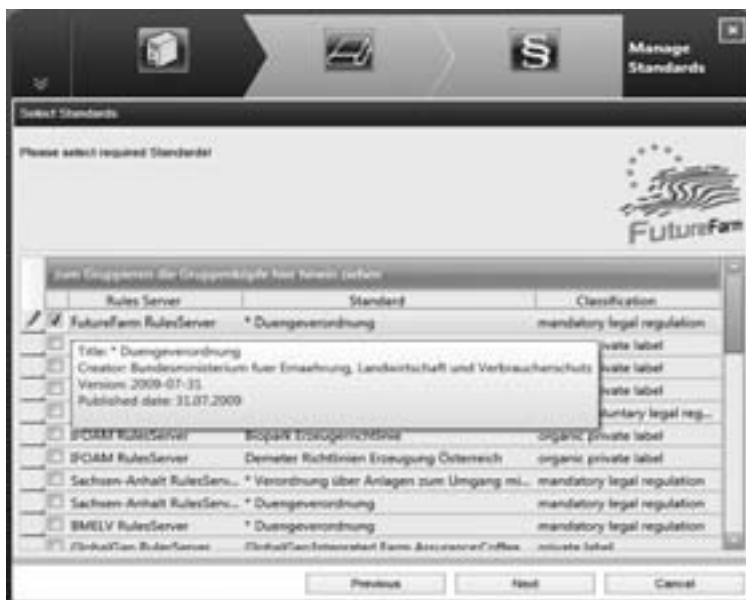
Manage Standards

Select Standards

Please select required Standards!

FutureFarm

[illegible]

| Rules Server | Standard | Classification |
|---|---|---|
| FutureFarm RulesServer | * Duengeverordnung | mandatory legal regulation |
| | | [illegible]vate label |
| | | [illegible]vate label |
| | | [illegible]vate label |
| | | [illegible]untary legal reg... |
| IFOAM RulesServer | Biopark Erzeugerrichtlinie | organic private label |
| IFOAM RulesServer | Demeter Richtlinien Erzeugung Österreich | organic private label |
| Sachsen-Anhalt RulesServ... | * Verordnung über Anlagen zum Umgang mi... | mandatory legal regulation |
| Sachsen-Anhalt RulesServ... | * Duengeverordnung | mandatory legal regulation |
| BMELV RulesServer | * Duengeverordnung | mandatory legal regulation |
| GlobalGap RulesServer | GlobalGapIntegrated Farm AssuranceCoffee | private label |

Title: * Duengeverordnung
Creator: Bundesministerium fuer Ernaehrung, Landwirtschaft und Verbraucherschutz
Version: 2009-07-31
Published date: 31.07.2009

Previous Next Cancel